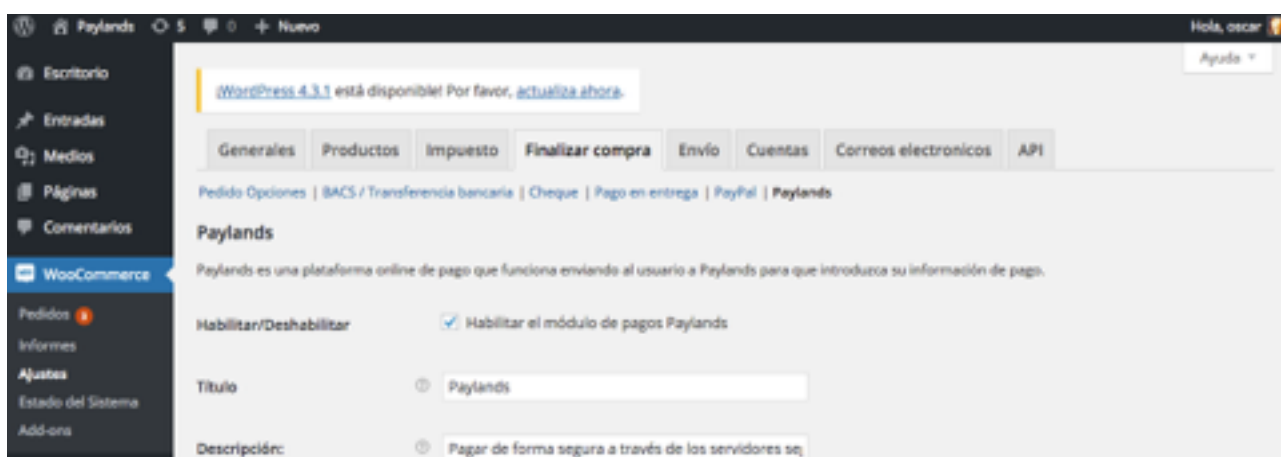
Paylands 5 0 + Nuevo

Hola, oscar

Ayuda

Escritorio

Entradas

Medios

Páginas

Comentarios

WooCommerce

Pedidos 8

Informes

Ajustes

Estado del Sistema

Add-ons

¡WordPress 4.3.1 está disponible! Por favor, actualiza ahora.

Generales | Productos | Impuesto | Finalizar compra | Envío | Cuentas | Correos electronicos | API

Pedido Opciones | BACS / Transferencia bancaria | Cheque | Pago en entrega | PayPal | Paylands

Paylands

Paylands es una plataforma online de pago que funciona enviando al usuario a Paylands para que introduzca su información de pago.

Habilitar/Deshabilitar

Habilitar el módulo de pagos Paylands

Título

Paylands

Descripción:

Pagar de forma segura a través de los servidores se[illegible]